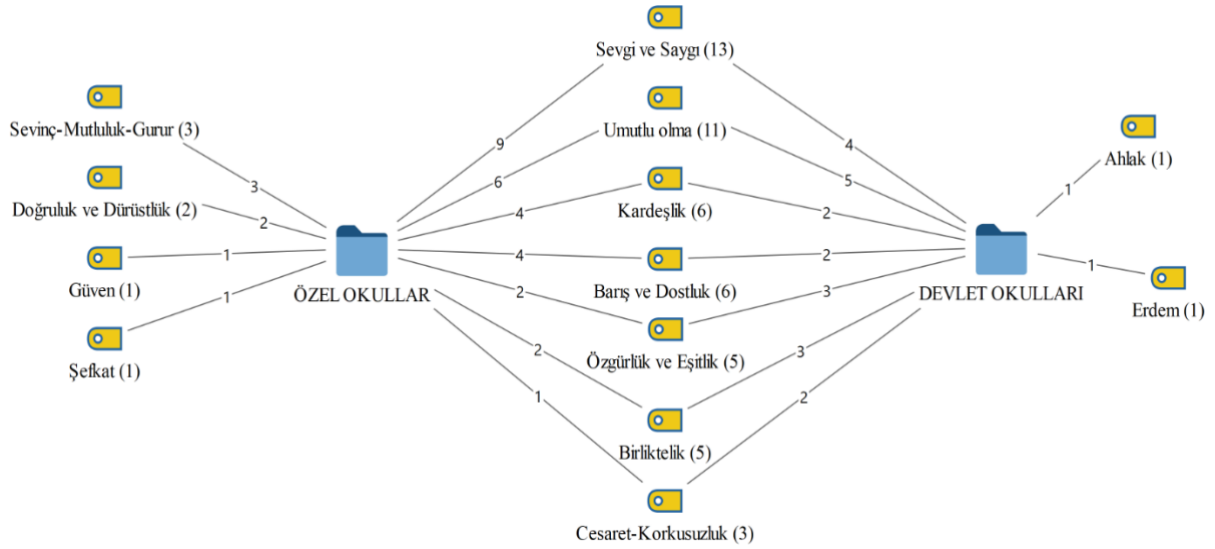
Sevgi ve Saygı (13)

Sevinç-Mutluluk-Gurur (3)

Umutlu olma (11)

Ahlak (1)

9

4

3

6

5

1

Doğruluk ve Dürüstlük (2)

2

4

Kardeşlik (6)

2

Güven (1)

1

4

2

1

1

ÖZEL OKULLAR

2

Barış ve Dostluk (6)

3

DEVLET OKULLARI

Erdem (1)

Şefkat (1)

2

Özgürlük ve Eşitlik (5)

3

1

2

Birliktelik (5)

Cesaret-Korkusuzluk (3)